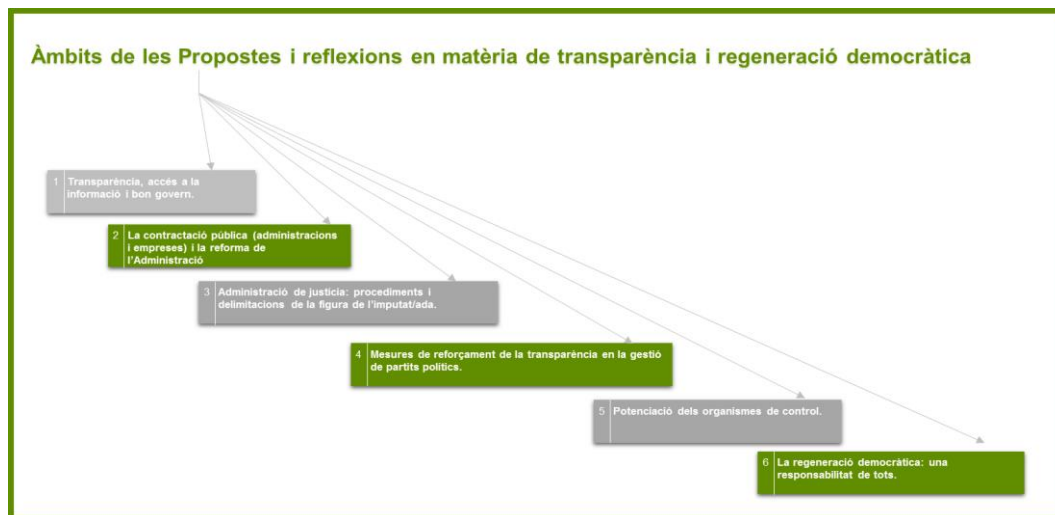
Àmbits de les Propostes i reflexions en matèria de transparència i regeneració democràtica

1 Transparència, accés a la informació i bon govern.

2 La contractació pública (administracions i empreses) i la reforma de l'Administració

3 Administració de justícia: procediments i delimitacions de la figura de l'imputat/ada.

4 Mesures de reforçament de la transparència en la gestió de partits polítics.

5 Potenciació dels organismes de control.

6 La regeneració democràtica: una responsabilitat de tots.